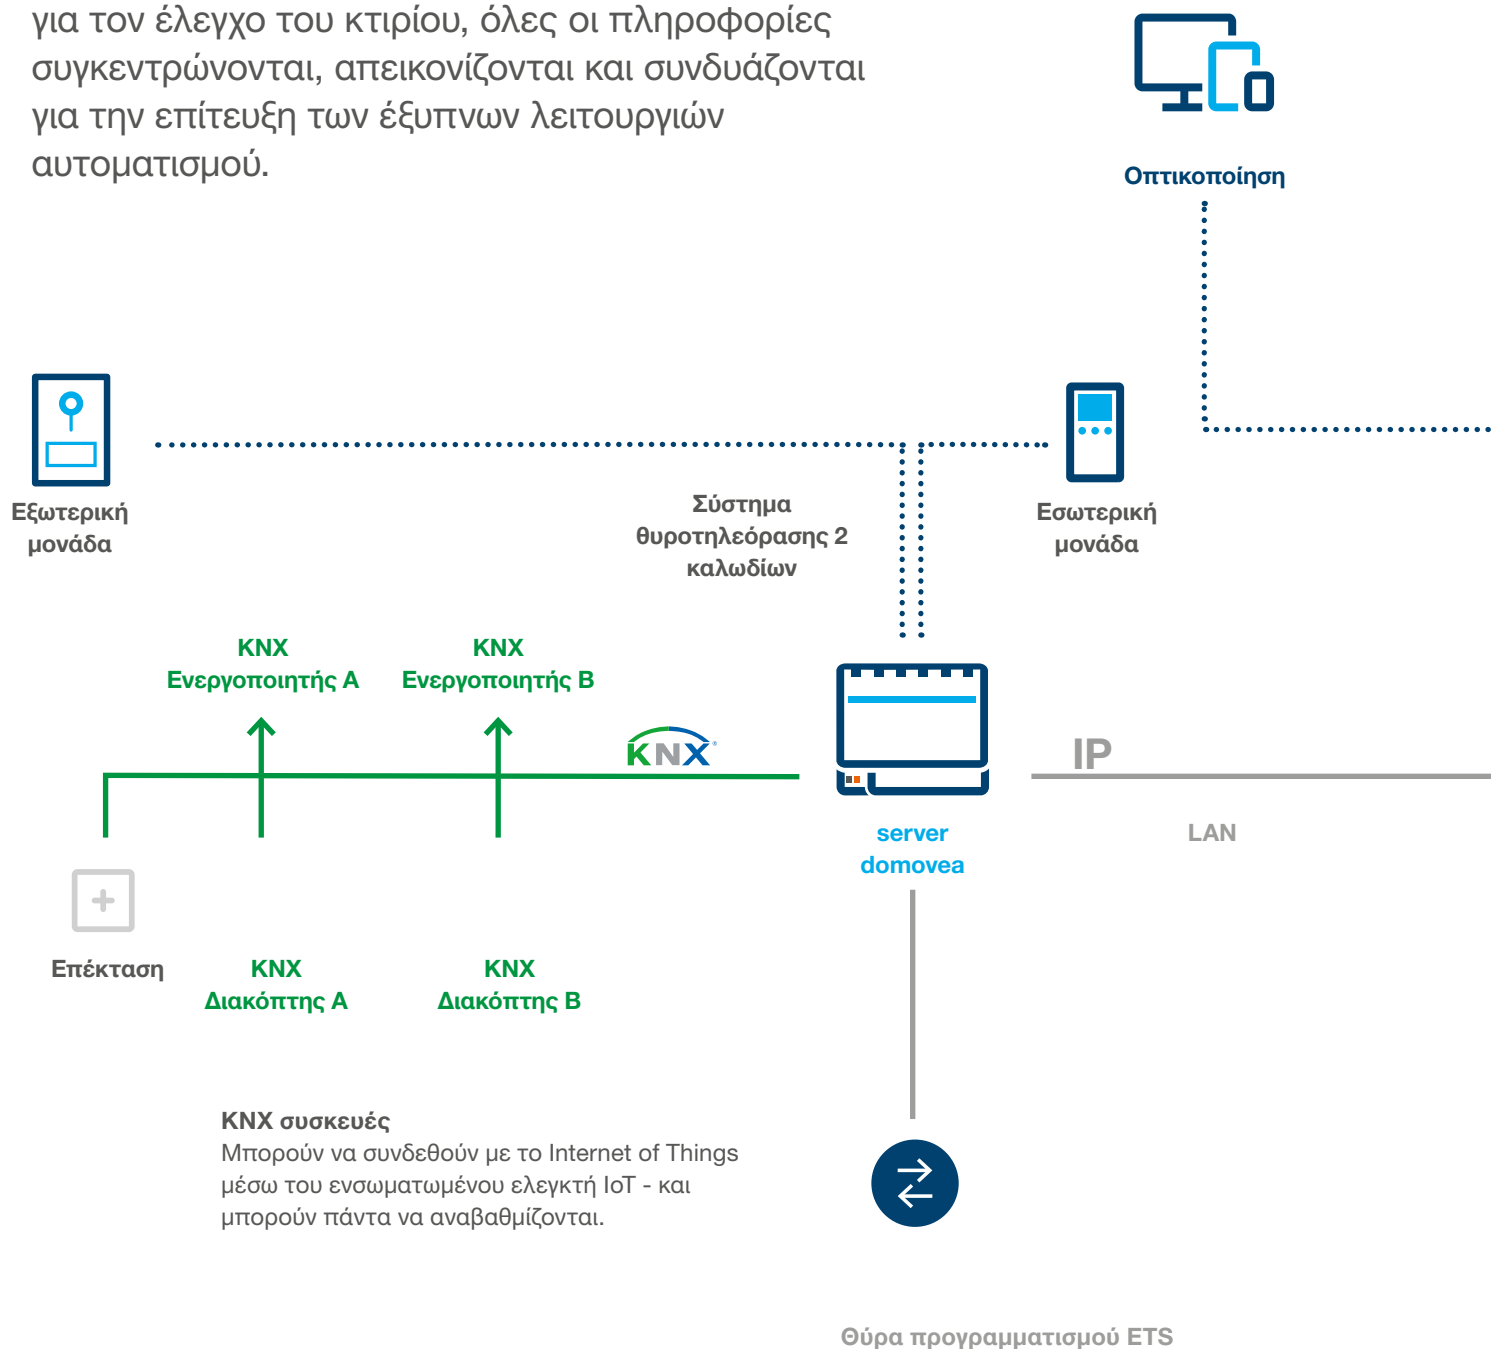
για τον έλεγχο του κτιρίου, όλες οι πληροφορίες συγκεντρώνονται, απεικονίζονται και συνδυάζονται για την επίτευξη των έξυπνων λειτουργιών αυτοματισμού.

Οπτικοποίηση

Εξωτερική μονάδα

Σύστημα θυροτηλεόρασης 2 καλωδίων

Εσωτερική μονάδα

KNX Ενεργοποιητής A

KNX Ενεργοποιητής B

KNX

IP

server domovea

LAN

Επέκταση

KNX Διακόπτης A

KNX Διακόπτης B

KNX συσκευές
Μπορούν να συνδεθούν με το Internet of Things μέσω του ενσωματωμένου ελεγκτή IoT - και μπορούν πάντα να αναβαθμίζονται.

Θύρα προγραμματισμού ETS